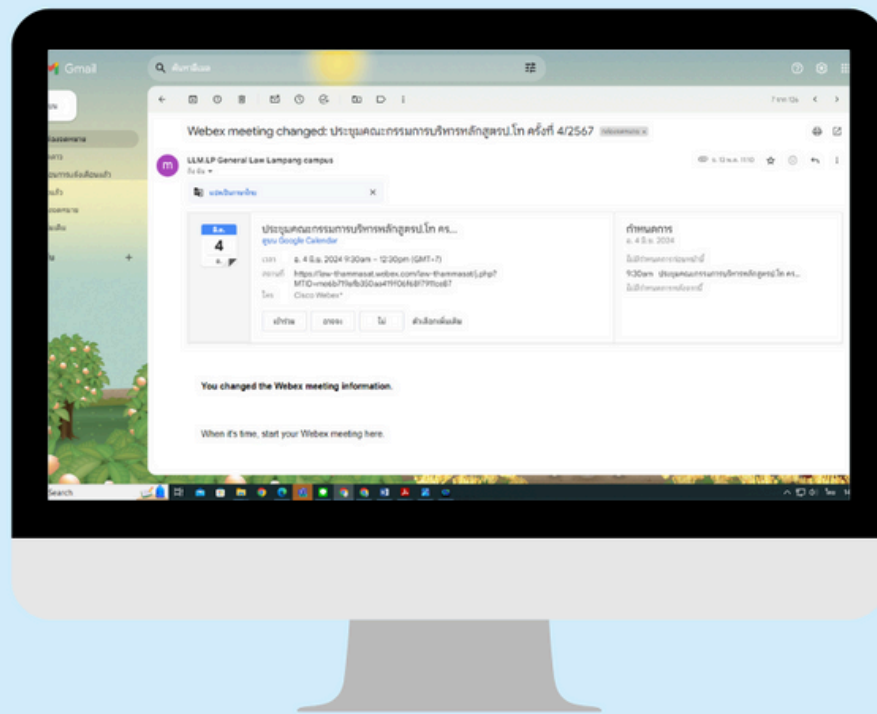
Gmail

Webex meeting changed: ประชุมคณะกรรมการบริหารหลักสูตรป.โท ครั้งที่ 4/2567

LLM.LP General Law Lampang campus

ประชุมคณะกรรมการบริหารหลักสูตรป.โท คร...

ดูจาก Google Calendar

4

https://law-thammasat.webex.com/law-thammasat/j.php?MTID=m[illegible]

Cisco Webex

กำหนดการ

9:30am ประชุมคณะกรรมการบริหารหลักสูตรป.โท คร...

You changed the Webex meeting information.

When it's time, start your Webex meeting here.

Search